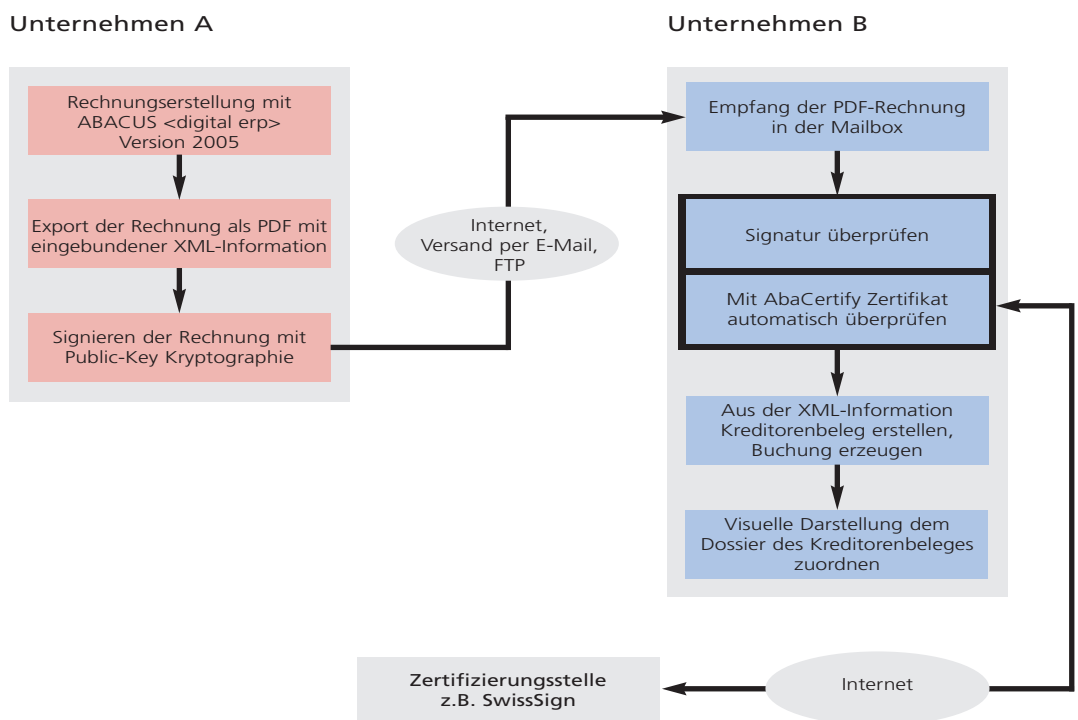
Unternehmen A

Rechnungserstellung mit ABACUS <digital erp> Version 2005

Export der Rechnung als PDF mit eingebundener XML-Information

Signieren der Rechnung mit Public-Key Kryptographie

Internet, Versand per E-Mail, FTP

Unternehmen B

Empfang der PDF-Rechnung in der Mailbox

Signatur überprüfen

Mit AbaCertify Zertifikat automatisch überprüfen

Aus der XML-Information Kreditorenbeleg erstellen, Buchung erzeugen

Visuelle Darstellung dem Dossier des Kreditorenbeleges zuordnen

Zertifizierungsstelle z.B. SwissSign

Internet